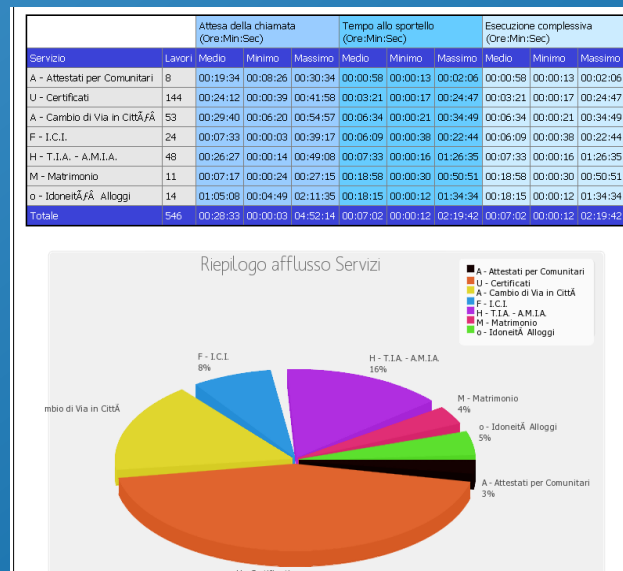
| | | Attesa della chiamata (Ore:Min:Sec) | | | Tempo allo sportello (Ore:Min:Sec) | | | Esecuzione complessiva (Ore:Min:Sec) | | |
|---|---|---|---|---|---|---|---|---|---|---|
| Servizio | Lavori | Medio | Minimo | Massimo | Medio | Minimo | Massimo | Medio | Minimo | Massimo |
| A - Attestati per Comunitari | 8 | 00:19:34 | 00:08:26 | 00:30:34 | 00:00:58 | 00:00:13 | 00:02:06 | 00:00:58 | 00:00:13 | 00:02:06 |
| U - Certificati | 144 | 00:24:12 | 00:00:39 | 00:41:58 | 00:03:21 | 00:00:17 | 00:24:47 | 00:03:21 | 00:00:17 | 00:24:47 |
| A - Cambio di Via in CittÃƒÂ | 53 | 00:29:40 | 00:06:20 | 00:54:57 | 00:06:34 | 00:00:21 | 00:34:49 | 00:06:34 | 00:00:21 | 00:34:49 |
| F - I.C.I. | 24 | 00:07:33 | 00:00:03 | 00:39:17 | 00:06:09 | 00:00:38 | 00:22:44 | 00:06:09 | 00:00:38 | 00:22:44 |
| H - T.I.A. - A.M.I.A. | 48 | 00:26:27 | 00:00:14 | 00:49:08 | 00:07:33 | 00:00:16 | 01:26:35 | 00:07:33 | 00:00:16 | 01:26:35 |
| M - Matrimonio | 11 | 00:07:17 | 00:00:24 | 00:27:15 | 00:18:58 | 00:00:30 | 00:50:51 | 00:18:58 | 00:00:30 | 00:50:51 |
| o - IdoneitÃƒÂ Alloggi | 14 | 01:05:08 | 00:04:49 | 02:11:35 | 00:18:15 | 00:00:12 | 01:34:34 | 00:18:15 | 00:00:12 | 01:34:34 |
| Totale | 546 | 00:28:33 | 00:00:03 | 04:52:14 | 00:07:02 | 00:00:12 | 02:19:42 | 00:07:02 | 00:00:12 | 02:19:42 |

Riepilogo afflusso Servizi

A - Attestati per Comunitari
U - Certificati
A - Cambio di Via in CittÃ
F - I.C.I.
H - T.I.A. - A.M.I.A.
M - Matrimonio
o - IdoneitÃ Alloggi

F - I.C.I.
8%

H - T.I.A. - A.M.I.A.
16%

mbio di Via in CittÃ

M - Matrimonio
4%

o - IdoneitÃ Alloggi
5%

A - Attestati per Comunitari
3%